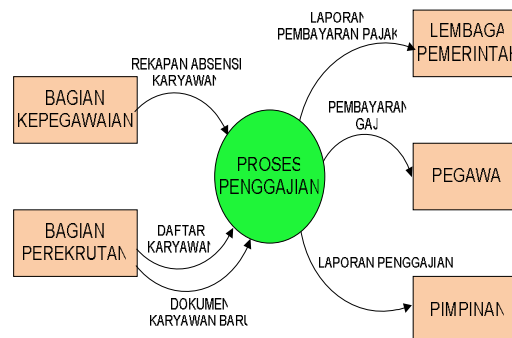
BAGIAN KEPEGAWAIAN

REKAPAN ABSENSI KARYAWAN

BAGIAN PEREKRUTAN

DAFTAR KARYAWAN

DOKUMEN KARYAWAN BARU

PROSES PENGGAJIAN

LAPORAN PEMBAYARAN PAJAK

LEMBAGA PEMERINTAH

PEMBAYARAN GAJI

PEGAWAI

LAPORAN PENGGAJIAN

PIMPINAN